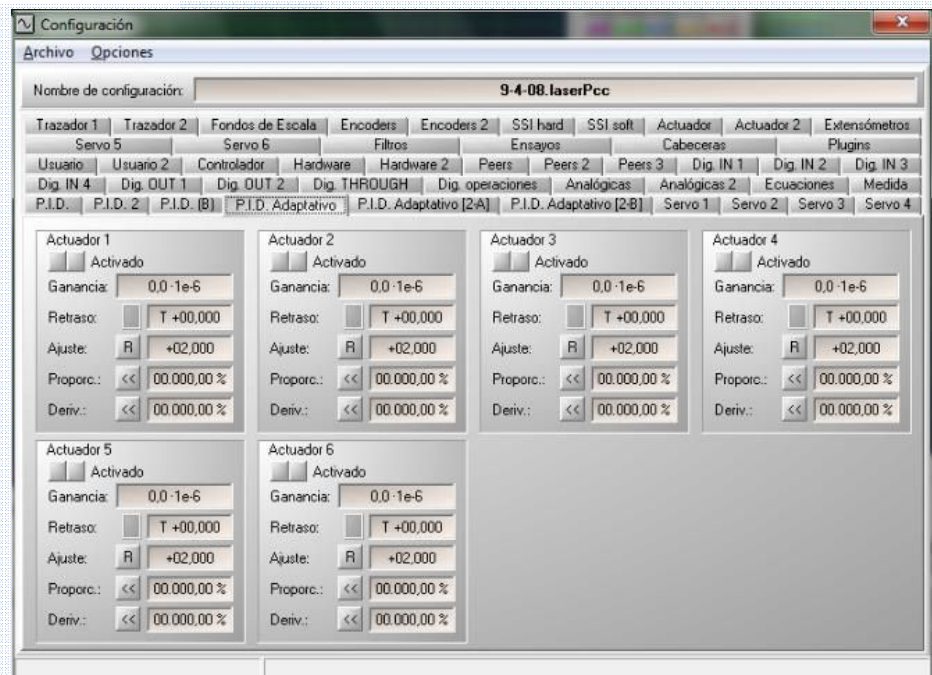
Configuración

Archivo Opciones

Nombre de configuración: 9-4-08.laserPcc

Trazador 1 | Trazador 2 | Fondos de Escala | Encoders | Encoders 2 | SSI hard | SSI soft | Actuador | Actuador 2 | Extensómetros
Servo 5 | Servo 6 | Filtros | Ensayos | Cabeceras | Plugins
Usuario | Usuario 2 | Controlador | Hardware | Hardware 2 | Peers | Peers 2 | Peers 3 | Dig. IN 1 | Dig. IN 2 | Dig. IN 3
Dig. IN 4 | Dig. OUT 1 | Dig. OUT 2 | Dig. THROUGH | Dig. operaciones | Analógicas | Analógicas 2 | Ecuaciones | Medida
P.I.D. | P.I.D. 2 | P.I.D. (B) | P.I.D. Adaptativo | P.I.D. Adaptativo [2-A] | P.I.D. Adaptativo [2-B] | Servo 1 | Servo 2 | Servo 3 | Servo 4

Actuador 1
Activado
Ganancia: 0,0·1e-6
Retraso: T +00,000
Ajuste: R +02,000
Proporc.: << 00.000,00 %
Deriv.: << 00.000,00 %

Actuador 2
Activado
Ganancia: 0,0·1e-6
Retraso: T +00,000
Ajuste: R +02,000
Proporc.: << 00.000,00 %
Deriv.: << 00.000,00 %

Actuador 3
Activado
Ganancia: 0,0·1e-6
Retraso: T +00,000
Ajuste: R +02,000
Proporc.: << 00.000,00 %
Deriv.: << 00.000,00 %

Actuador 4
Activado
Ganancia: 0,0·1e-6
Retraso: T +00,000
Ajuste: R +02,000
Proporc.: << 00.000,00 %
Deriv.: << 00.000,00 %

Actuador 5
Activado
Ganancia: 0,0·1e-6
Retraso: T +00,000
Ajuste: R +02,000
Proporc.: << 00.000,00 %
Deriv.: << 00.000,00 %

Actuador 6
Activado
Ganancia: 0,0·1e-6
Retraso: T +00,000
Ajuste: R +02,000
Proporc.: << 00.000,00 %
Deriv.: << 00.000,00 %